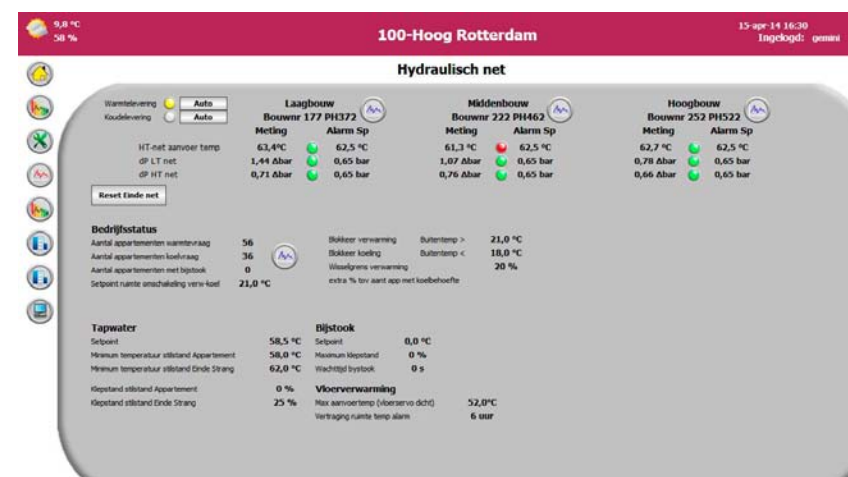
9,8 °C
58 %

100-Hoog Rotterdam

15-apr-14 16:30
Ingelogd: gemini

Hydraulisch net

Warmtelevering Auto
Koudelevering Auto

Laagbouw
Bouwnr 177 PH372

Middenbouw
Bouwnr 222 PH462

Hoogbouw
Bouwnr 252 PH522

| | Meting | Alarm Sp | Meting | Alarm Sp | Meting | Alarm Sp |
|---|---|---|---|---|---|---|
| HT-net aanvoer temp | 63,4°C | 62,5 °C | 61,3 °C | 62,5 °C | 62,7 °C | 62,5 °C |
| dP LT net | 1,44 Δbar | 0,65 bar | 1,07 Δbar | 0,65 bar | 0,78 Δbar | 0,65 bar |
| dP HT net | 0,71 Δbar | 0,65 bar | 0,76 Δbar | 0,65 bar | 0,66 Δbar | 0,65 bar |

Reset Einde net

Bedrijfsstatus
Aantal appartementen warmtevraag 56
Aantal appartementen koelvraag 36
Aantal appartementen met bijstook 0
Setpoint ruimte omschakeling verw-koel 21,0 °C

Blokkeer verwarming Buitentemp > 21,0 °C
Blokkeer koeling Buitentemp < 18,0 °C
Wisselgrens verwarming 20 %
extra % tov aant app met koelbehoefte

Tapwater
Setpoint 58,5 °C
Minimum temperatuur stilstand Appartement 58,0 °C
Minimum temperatuur stilstand Einde Strang 62,0 °C

Klepstand stilstand Appartement 0 %
Klepstand stilstand Einde Strang 25 %

Bijstook
Setpoint 0,0 °C
Maximum klepstand 0 %
Wachttijd bystook 0 s

Vloerverwarming
Max aanvoertemp (vloerservo dicht) 52,0°C
Vertraging ruimte temp alarm 6 uur